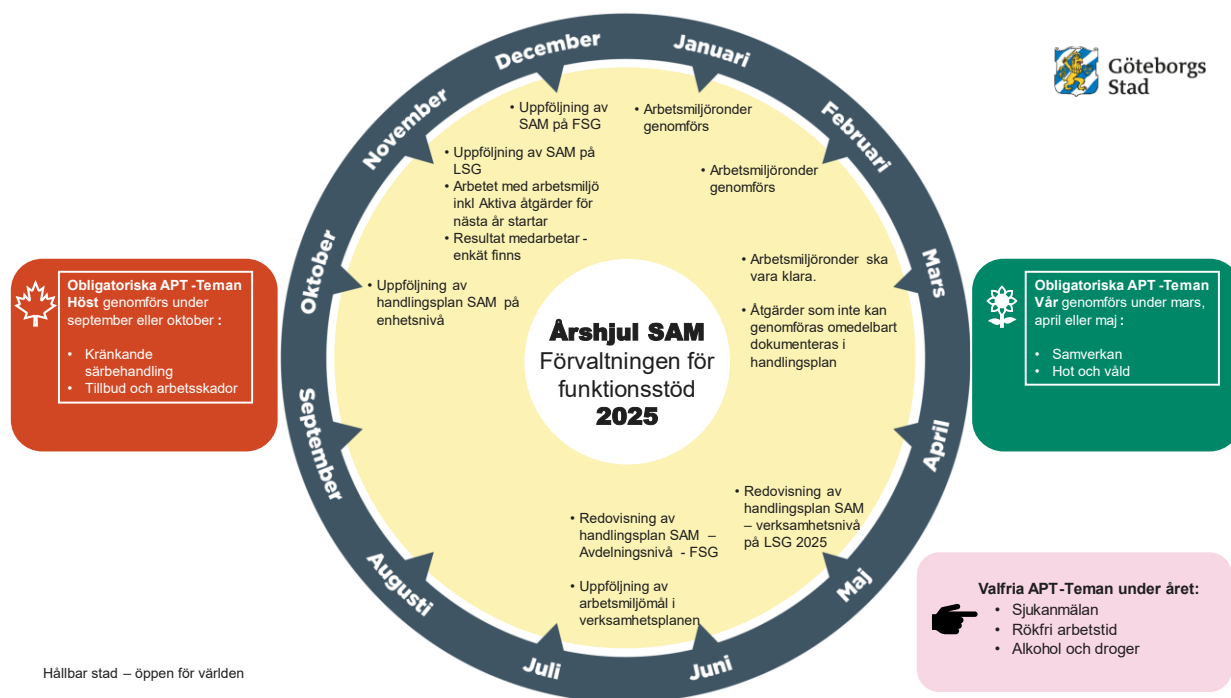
Göteborgs Stad

December
Januari
Februari
Mars
April
Maj
Juni
Juli
Augusti
September
Oktober
November

• Uppföljning av SAM på FSG

• Arbetsmiljöronder genomförs

• Arbetsmiljöronder genomförs

• Uppföljning av SAM på LSG
• Arbetet med arbetsmiljö inkl Aktiva åtgärder för nästa år startar
• Resultat medarbetar - enkät finns

• Arbetsmiljöronder ska vara klara.

• Åtgärder som inte kan genomföras omedelbart dokumenteras i handlingsplan

• Uppföljning av handlingsplan SAM på enhetsnivå

Årshjul SAM
Förvaltningen för funktionsstöd
2025

• Redovisning av handlingsplan SAM – verksamhetsnivå på LSG 2025

• Redovisning av handlingsplan SAM – Avdelningsnivå - FSG

• Uppföljning av arbetsmiljömål i verksamhetsplanen

Obligatoriska APT -Teman Höst genomförs under september eller oktober :
• Kränkande särbehandling
• Tillbud och arbetsskador

Obligatoriska APT -Teman Vår genomförs under mars, april eller maj :
• Samverkan
• Hot och våld

Valfria APT-Teman under året:
• Sjukanmälan
• Rökfri arbetstid
• Alkohol och droger

Hållbar stad – öppen för världen